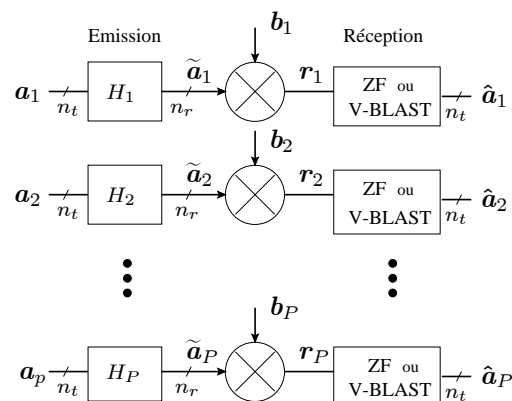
Emission

Réception

$\boldsymbol{b}_1$

$\boldsymbol{a}_1$ $n_t$ $H_1$ $\widetilde{\boldsymbol{a}}_1$ $n_r$ $\boldsymbol{r}_1$ ZF ou V-BLAST $n_t$ $\hat{\boldsymbol{a}}_1$

$\boldsymbol{b}_2$

$\boldsymbol{a}_2$ $n_t$ $H_2$ $\widetilde{\boldsymbol{a}}_2$ $n_r$ $\boldsymbol{r}_2$ ZF ou V-BLAST $n_t$ $\hat{\boldsymbol{a}}_2$

$\boldsymbol{b}_P$

$\boldsymbol{a}_p$ $n_t$ $H_P$ $\widetilde{\boldsymbol{a}}_P$ $n_r$ $\boldsymbol{r}_P$ ZF ou V-BLAST $n_t$ $\hat{\boldsymbol{a}}_P$